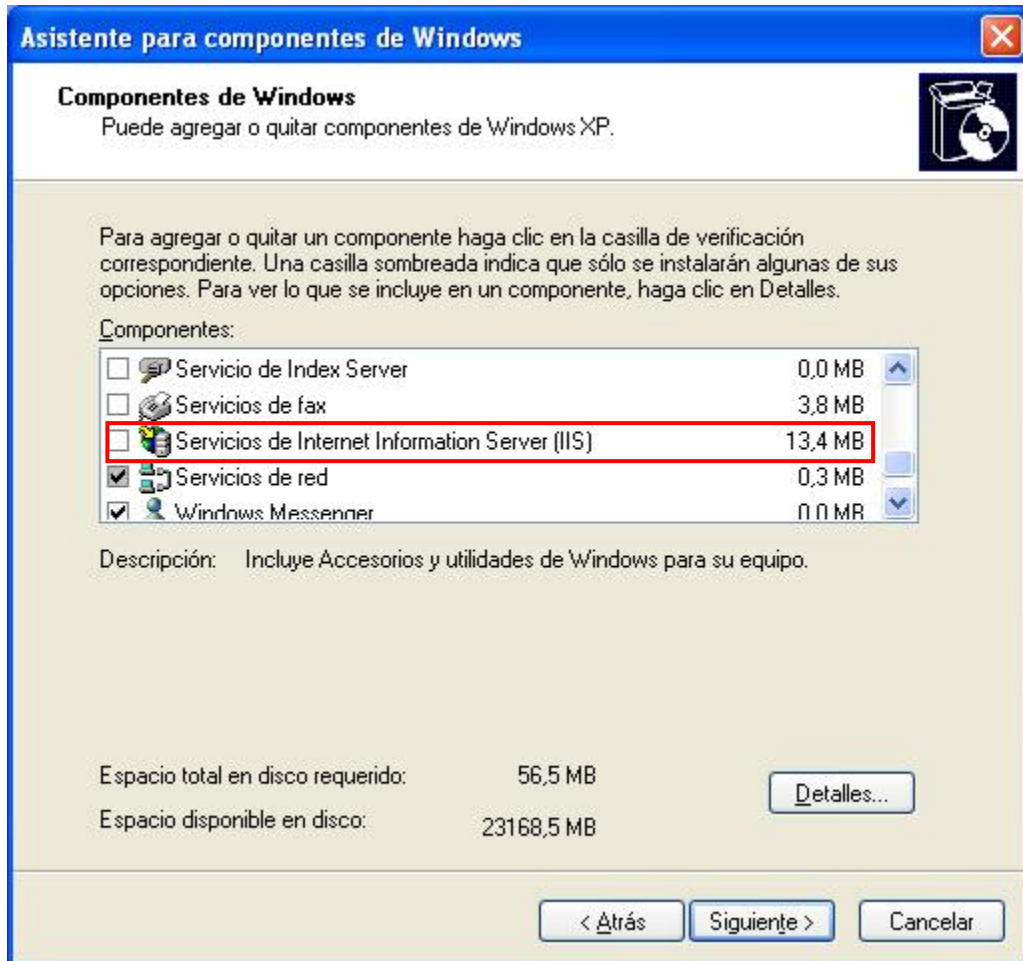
Asistente para componentes de Windows

Componentes de Windows
Puede agregar o quitar componentes de Windows XP.

Para agregar o quitar un componente haga clic en la casilla de verificación correspondiente. Una casilla sombreada indica que sólo se instalarán algunas de sus opciones. Para ver lo que se incluye en un componente, haga clic en Detalles.

Componentes:

| | | |
|---|---|---|
| ☐ | Servicio de Index Server | 0,0 MB |
| ☐ | Servicios de fax | 3,8 MB |
| ☐ | Servicios de Internet Information Server (IIS) | 13,4 MB |
| ☑ | Servicios de red | 0,3 MB |
| ☑ | Windows Messenger | 0,0 MB |

Descripción: Incluye Accesorios y utilidades de Windows para su equipo.

Espacio total en disco requerido: 56,5 MB
Espacio disponible en disco: 23168,5 MB

Detalles...

< Atrás
Siguiente >
Cancelar